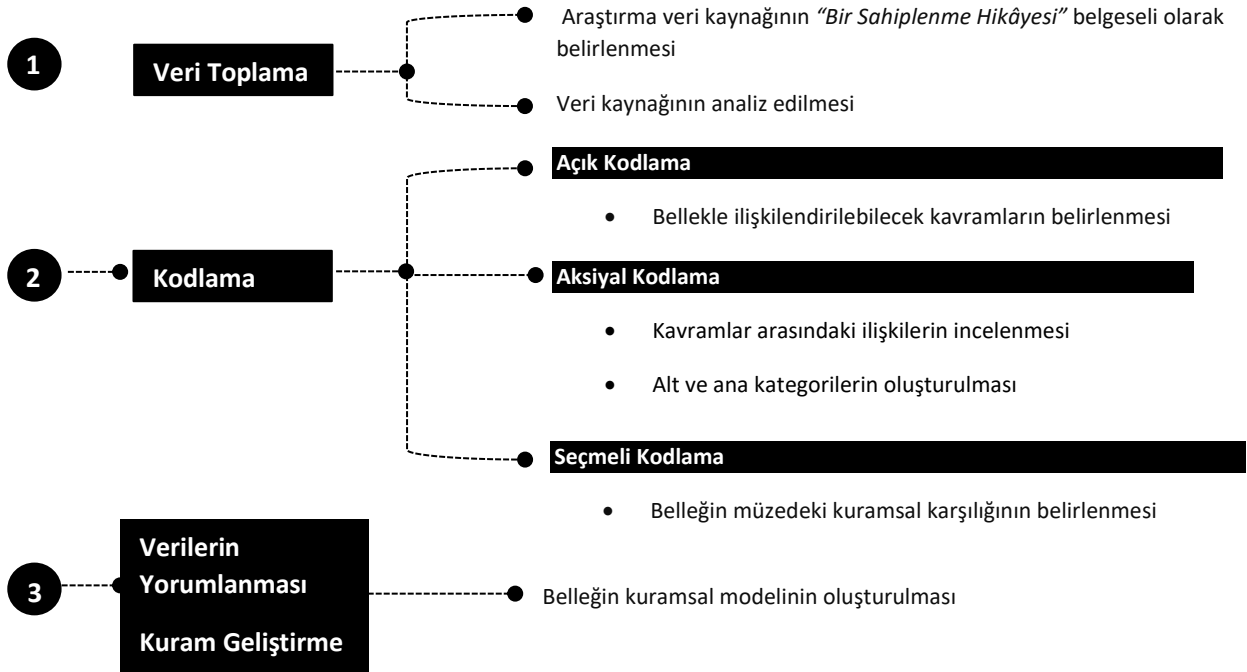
1

Veri Toplama

Araştırma veri kaynağının *"Bir Sahiplenme Hikâyesi"* belgeseli olarak belirlenmesi

Veri kaynağının analiz edilmesi

2

Kodlama

Açık Kodlama

• Bellekle ilişkilendirilebilecek kavramların belirlenmesi

Aksiyal Kodlama

• Kavramlar arasındaki ilişkilerin incelenmesi

• Alt ve ana kategorilerin oluşturulması

Seçmeli Kodlama

• Belleğin müzedeki kuramsal karşılığının belirlenmesi

3

Verilerin Yorumlanması

Kuram Geliştirme

Belleğin kuramsal modelinin oluşturulması